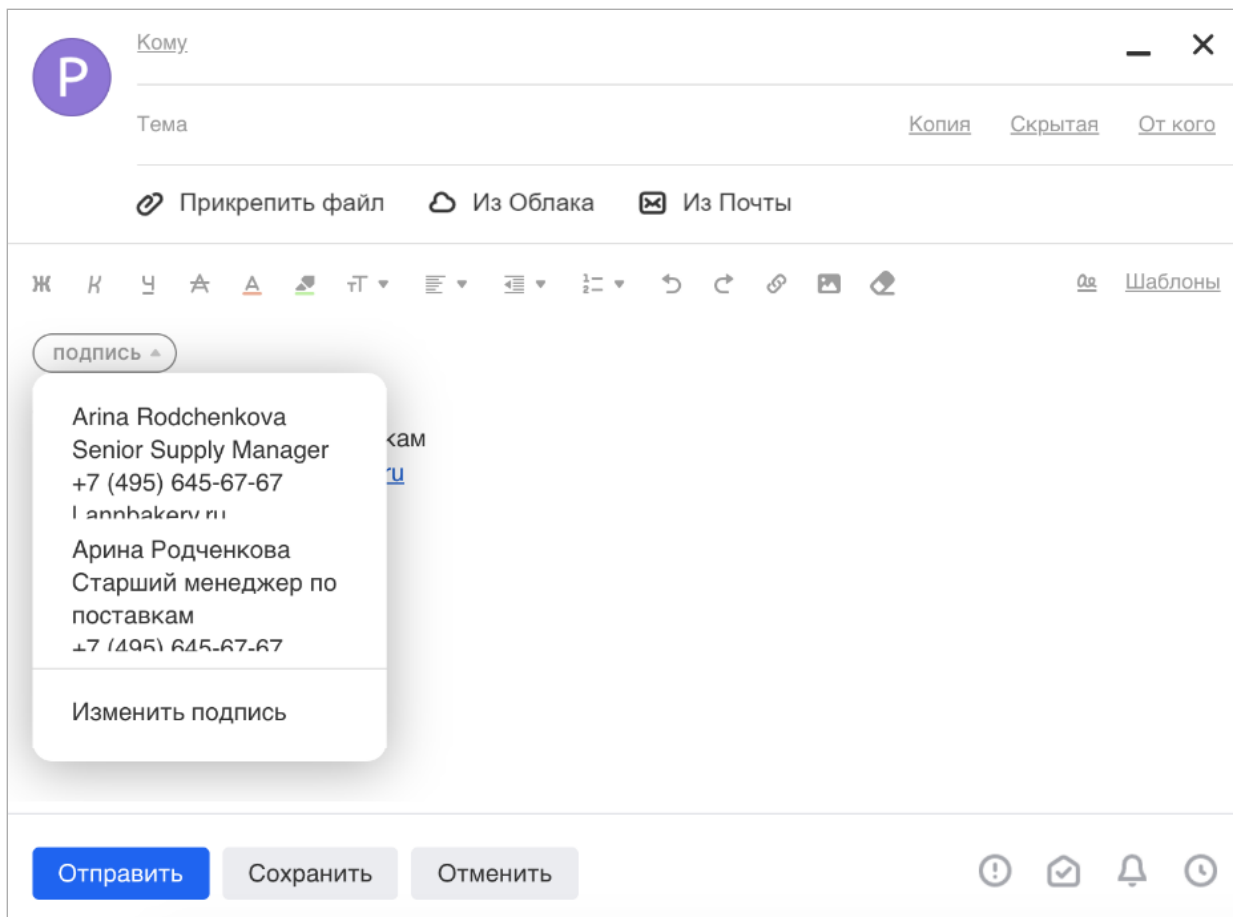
P

Кому

Тема

Копия Скрытая От кого

Прикрепить файл Из Облака Из Почты

Ж К Ч A тT

Шаблоны

подпись

Arina Rodchenkova
Senior Supply Manager
+7 (495) 645-67-67
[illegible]

Арина Родченкова
Старший менеджер по поставкам
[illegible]

Изменить подпись

кам
ru

Отправить Сохранить Отменить